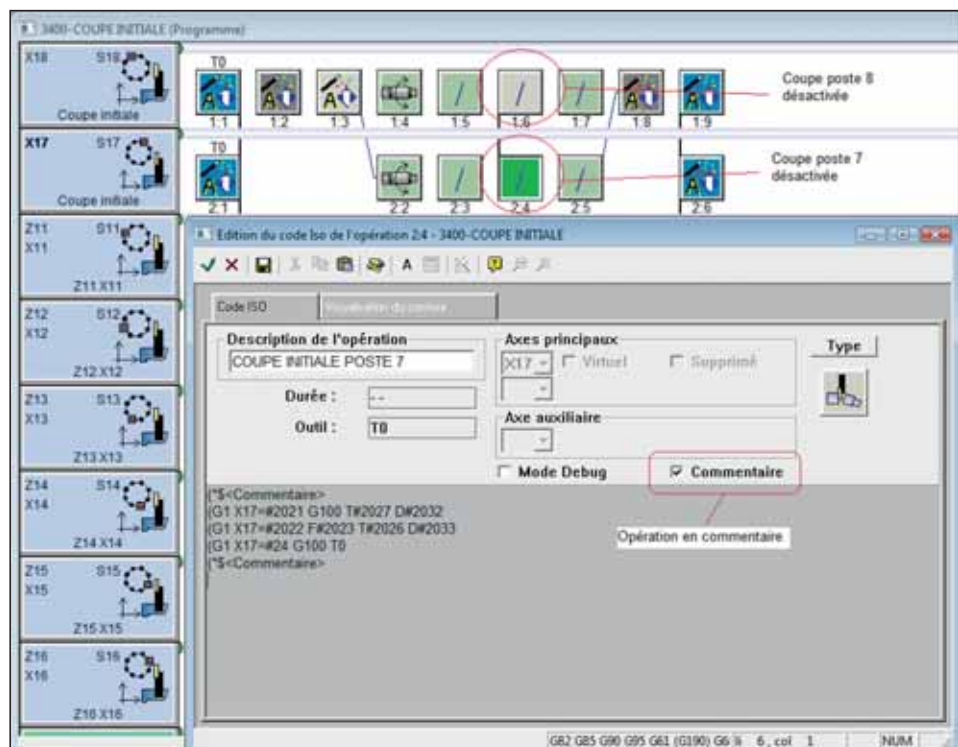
3400-COUPE INITIALE (Programme)

X18 S18 Coupe initiale
X17 S17 Coupe initiale
Z11 X11 S11 Z11 X11
Z12 X12 S12 Z12 X12
Z13 X13 S13 Z13 X13
Z14 X14 S14 Z14 X14
Z15 X15 S15 Z15 X15
Z16 X16 S16 Z16 X16

T0
1:1 1:2 1:3 1:4 1:5 1:6 1:7 1:8 1:9
Coupe poste 8 désactivée

T0
2:1 2:2 2:3 2:4 2:5 2:6
Coupe poste 7 désactivée

Edition du code Iso de l'opération 2:4 - 3400-COUPE INITIALE

Code ISO | Visualisation du contour

Description de l'opération
COUPE INITIALE POSTE 7
Durée : --
Outil : T0

Axes principaux
X17 Virtuel Supprimé
Axe auxiliaire
Mode Debug
Commentaire
Type

(*$<Commentaire>
(G1 X17=#2021 G100 T#2027 D#2032
(G1 X17=#2022 F#2023 T#2026 D#2033
(G1 X17=#24 G100 T0
(*$<Commentaire>

Opération en commentaire

G82 G85 G90 G95 G61 (G190) G6 li 6, col 1 NUM